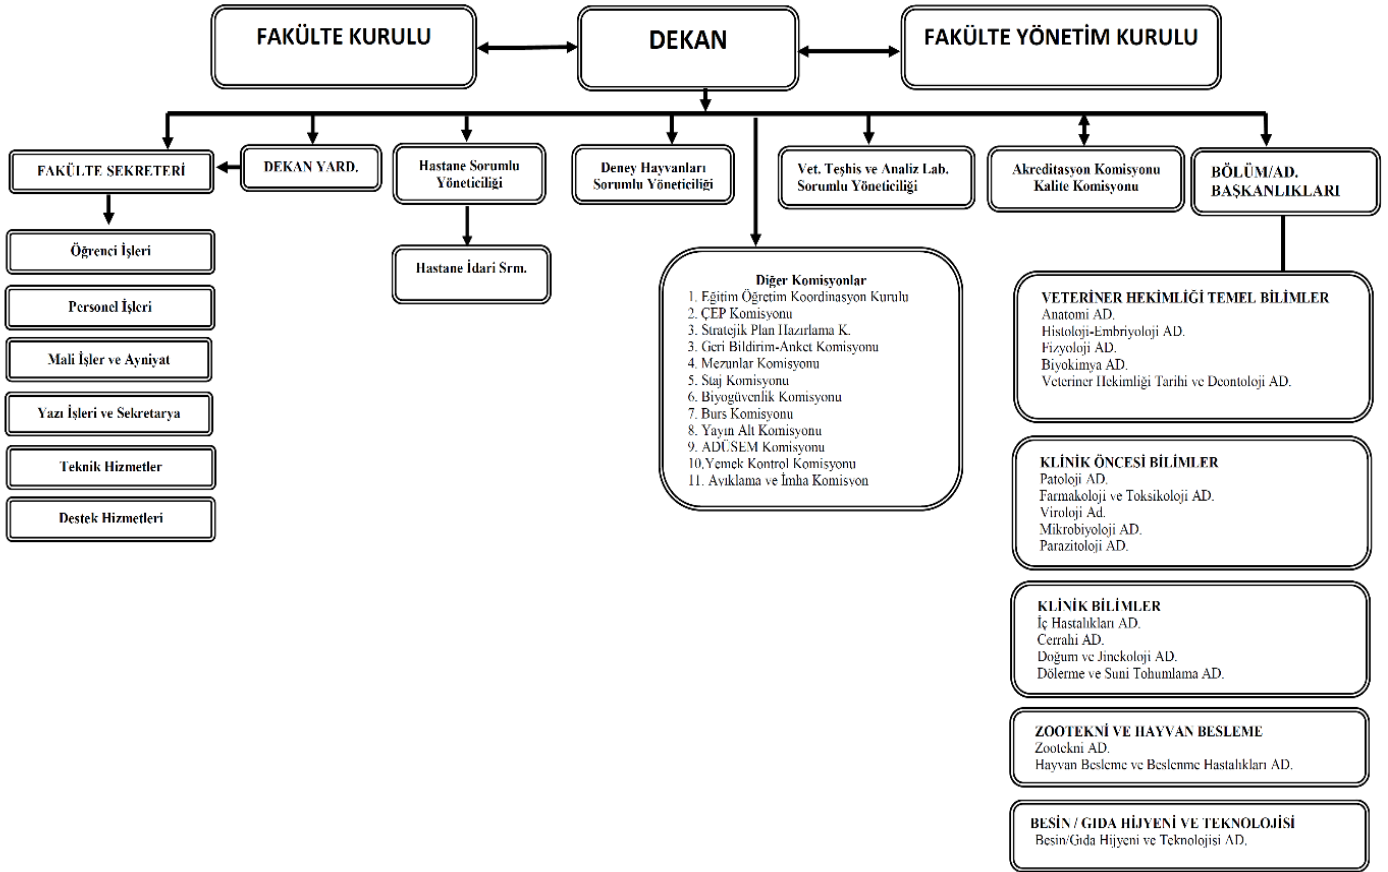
FAKÜLTE KURULU

DEKAN

FAKÜLTE YÖNETİM KURULU

FAKÜLTE SEKRETERİ

DEKAN YARD.

Hastane Sorumlu Yöneticiliği

Deney Hayvanları Sorumlu Yöneticiliği

Vet. Teşhis ve Analiz Lab. Sorumlu Yöneticiliği

Akreditasyon Komisyonu Kalite Komisyonu

BÖLÜM/AD. BAŞKANLIKLARI

Öğrenci İşleri

Personel İşleri

Mali İşler ve Ayniyat

Yazı İşleri ve Sekretarya

Teknik Hizmetler

Destek Hizmetleri

Hastane İdari Srm.

Diğer Komisyonlar
1. Eğitim Öğretim Koordinasyon Kurulu
2. ÇEP Komisyonu
3. Stratejik Plan Hazırlama K.
3. Geri Bildirim-Anket Komisyonu
4. Mezunlar Komisyonu
5. Staj Komisyonu
6. Biyogüvenlik Komisyonu
7. Burs Komisyonu
8. Yayın Alt Komisyonu
9. ADÜSEM Komisyonu
10.Yemek Kontrol Komisyonu
11. Ayıklama ve İmha Komisyon

VETERİNER HEKİMLİĞİ TEMEL BİLİMLER
Anatomi AD.
Histoloji-Embriyoloji AD.
Fizyoloji AD.
Biyokimya AD.
Veteriner Hekimliği Tarihi ve Deontoloji AD.

KLİNİK ÖNCESİ BİLİMLER
Patoloji AD.
Farmakoloji ve Toksikoloji AD.
Viroloji Ad.
Mikrobiyoloji AD.
Parazitoloji AD.

KLİNİK BİLİMLER
İç Hastalıkları AD.
Cerrahi AD.
Doğum ve Jinekoloji AD.
Dölerme ve Suni Tohumlama AD.

ZOOTEKNİ VE HAYVAN BESLEME
Zootekni AD.
Hayvan Besleme ve Beslenme Hastalıkları AD.

BESİN / GIDA HİJYENİ VE TEKNOLOJİSİ
Besin/Gıda Hijyeni ve Teknolojisi AD.